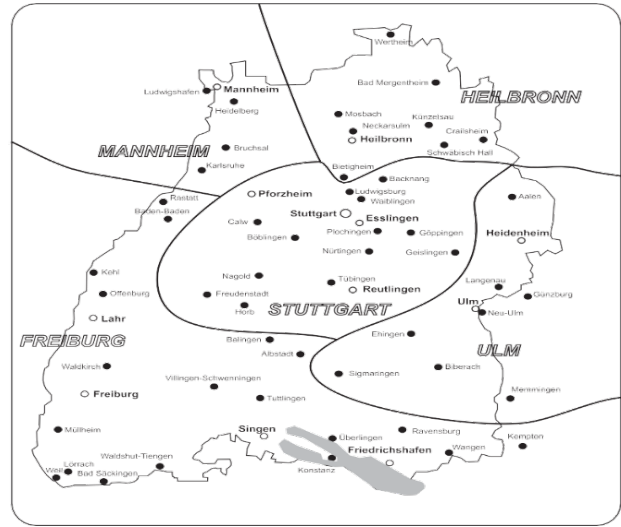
Wertheim
Bad Mergentheim
HEILBRONN
Ludwigshafen
Mannheim
Heidelberg
Mosbach
Künzelsau
Neckarsulm
Crailsheim
Heilbronn
Bruchsal
MANNHEIM
Karlsruhe
Schwäbisch Hall
Bietigheim
Backnang
Pforzheim
Ludwigsburg
Waiblingen
Rastatt
Aalen
Baden-Baden
Stuttgart
Esslingen
Calw
Plochingen
Göppingen
Heidenheim
Böblingen
Nürtingen
Geislingen
Kehl
Nagold
Tübingen
Langenau
Reutlingen
Offenburg
Freudenstadt
Günzburg
Ulm
Lahr
Horb
STUTTGART
Neu-Ulm
FREIBURG
Ehingen
Balingen
Albstadt
ULM
Waldkirch
Sigmaringen
Biberach
Villingen-Schwenningen
Freiburg
Memmingen
Tuttlingen
Singen
Ravensburg
Müllheim
Überlingen
Kempten
Waldshut-Tiengen
Friedrichshafen
Wangen
Lörrach
Weil
Bad Säckingen
Konstanz